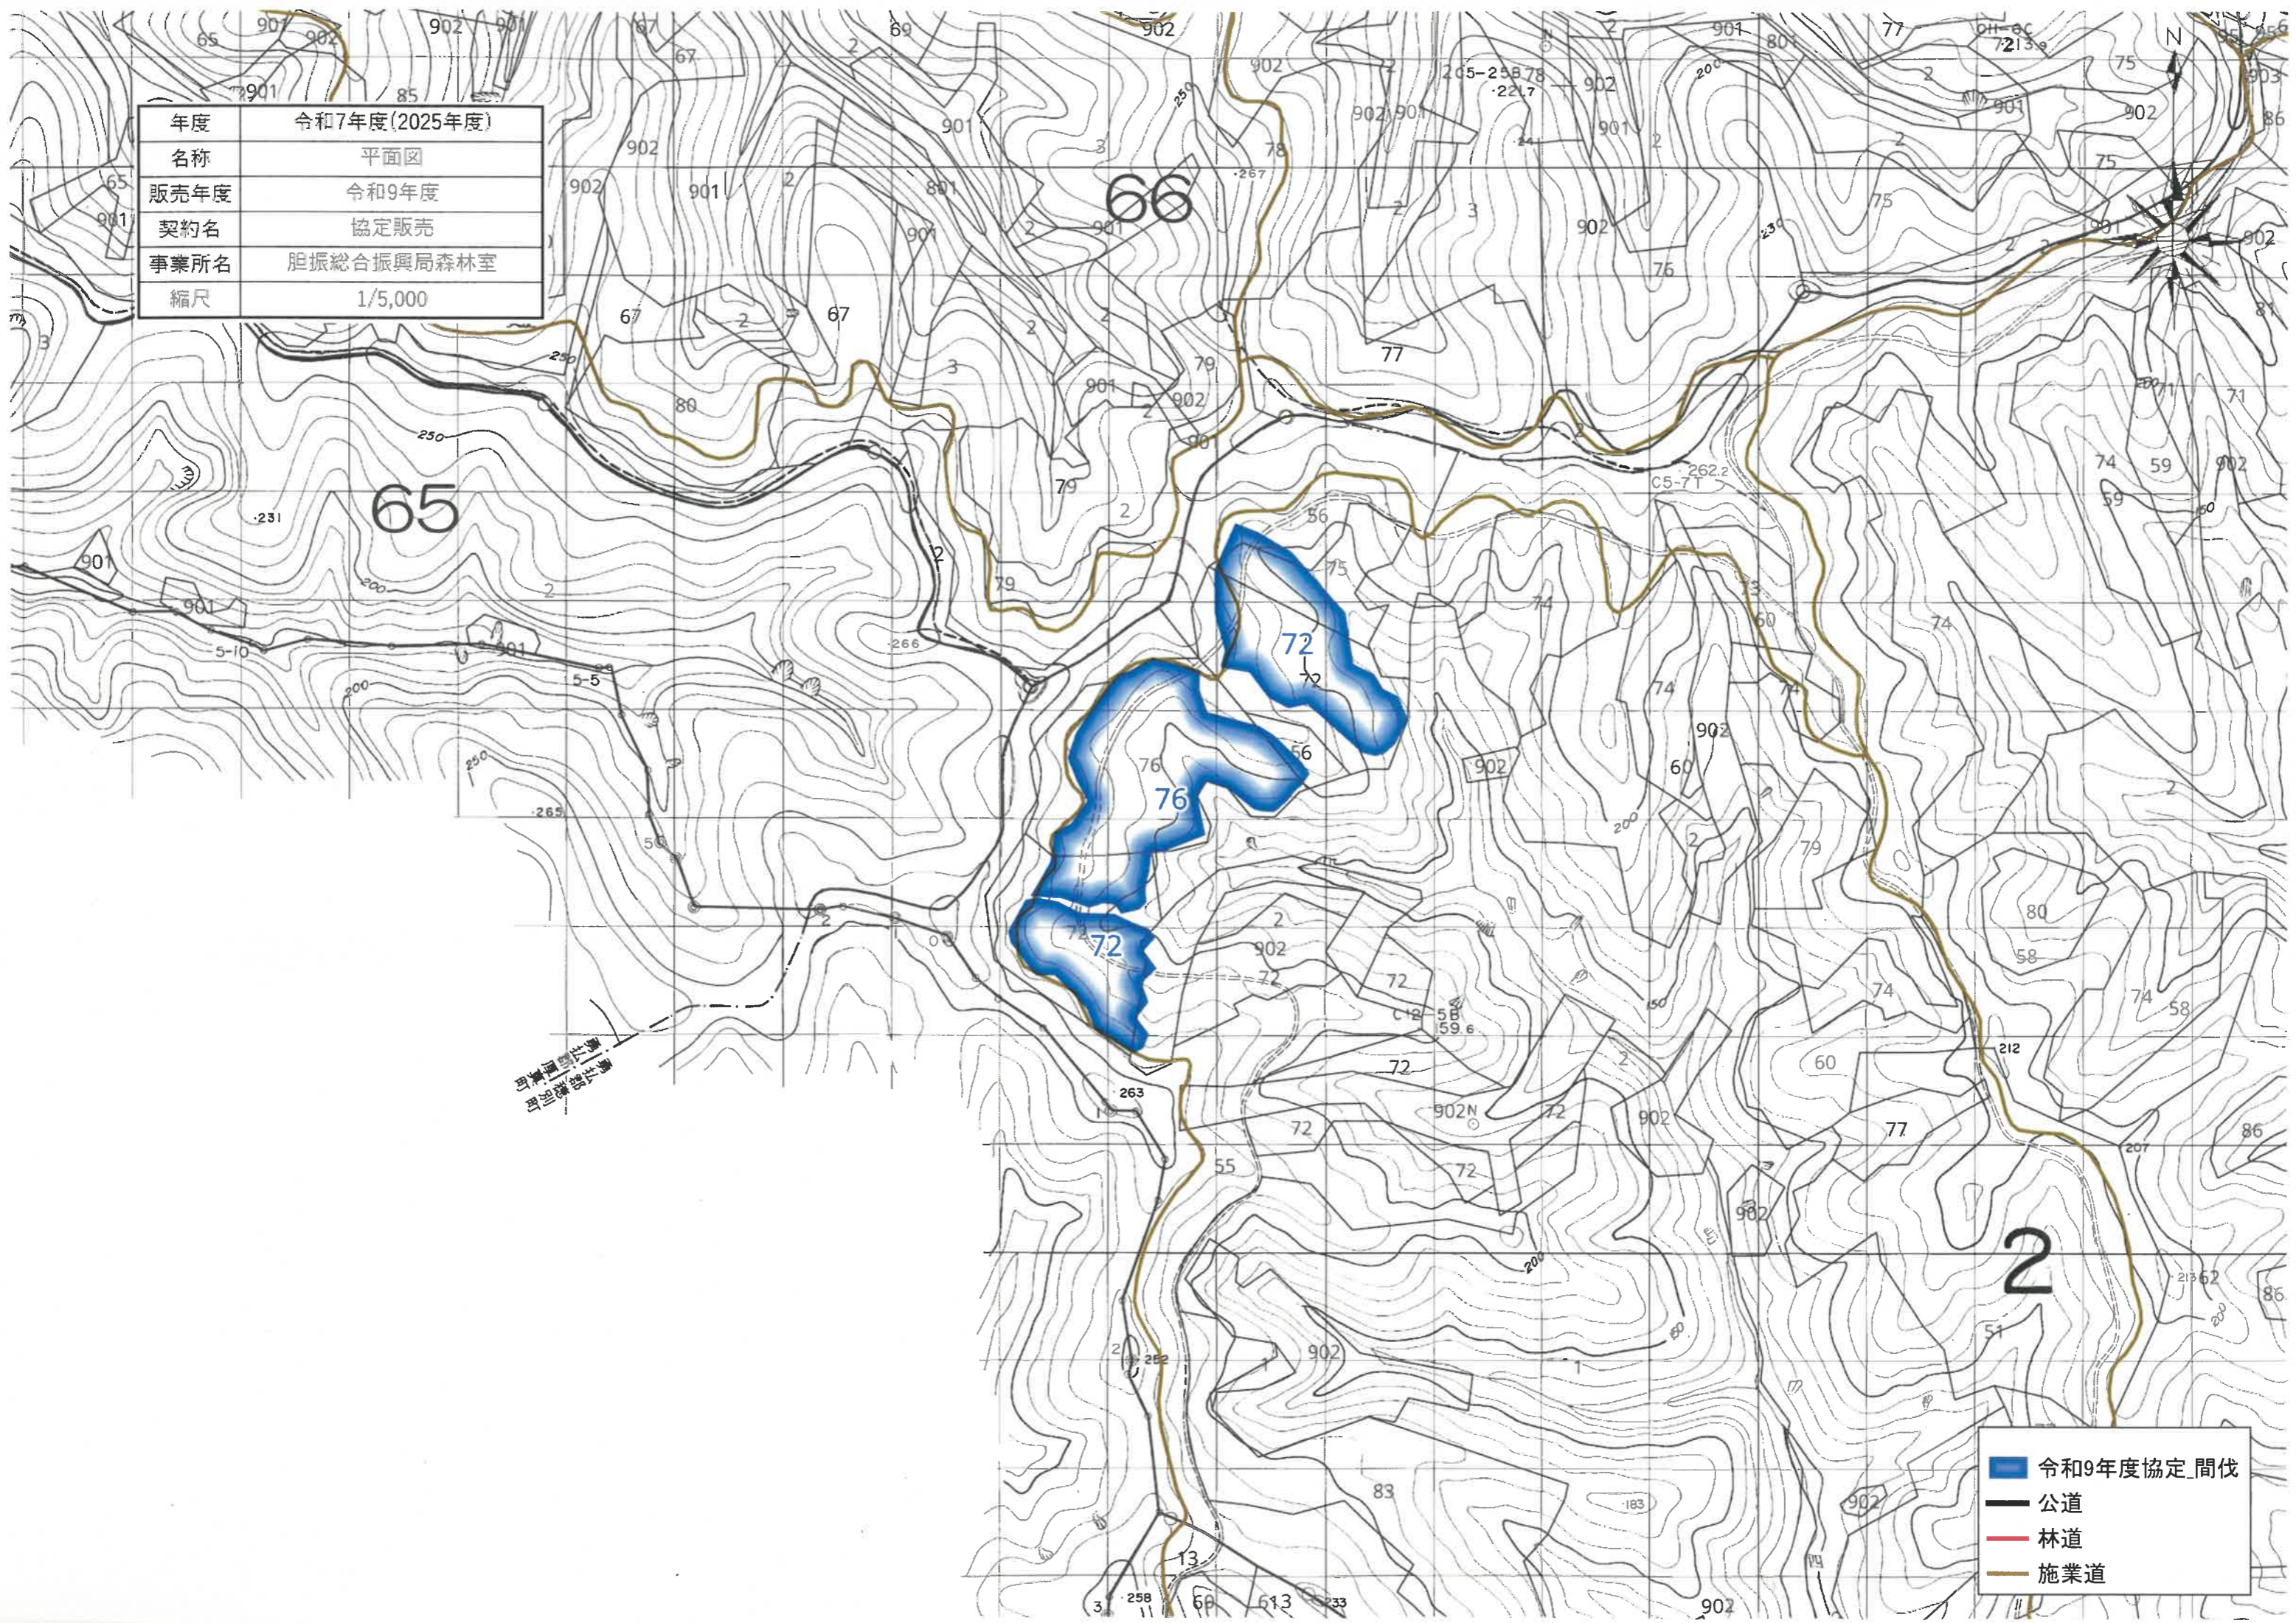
| 年度 | 令和7年度(2025年度) |
|---|---|
| 名称 | 平面図 |
| 販売年度 | 令和9年度 |
| 契約名 | 協定販売 |
| 事業所名 | 胆振総合振興局森林室 |
| 縮尺 | 1/5,000 |

66

65

2

72

76

72

N

令和9年度協定_間伐
公道
林道
施業道